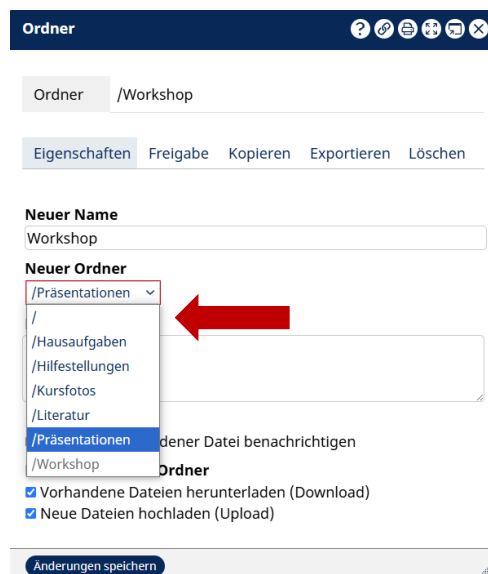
Ordner

Ordner /Workshop

Eigenschaften Freigabe Kopieren Exportieren Löschen

Neuer Name
Workshop

Neuer Ordner
/Präsentationen

/
/Hausaufgaben
/Hilfestellungen
/Kursfotos
/Literatur
/Präsentationen
/Workshop

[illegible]dener Datei benachrichtigen

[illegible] Ordner
Vorhandene Dateien herunterladen (Download)
Neue Dateien hochladen (Upload)

Änderungen speichern